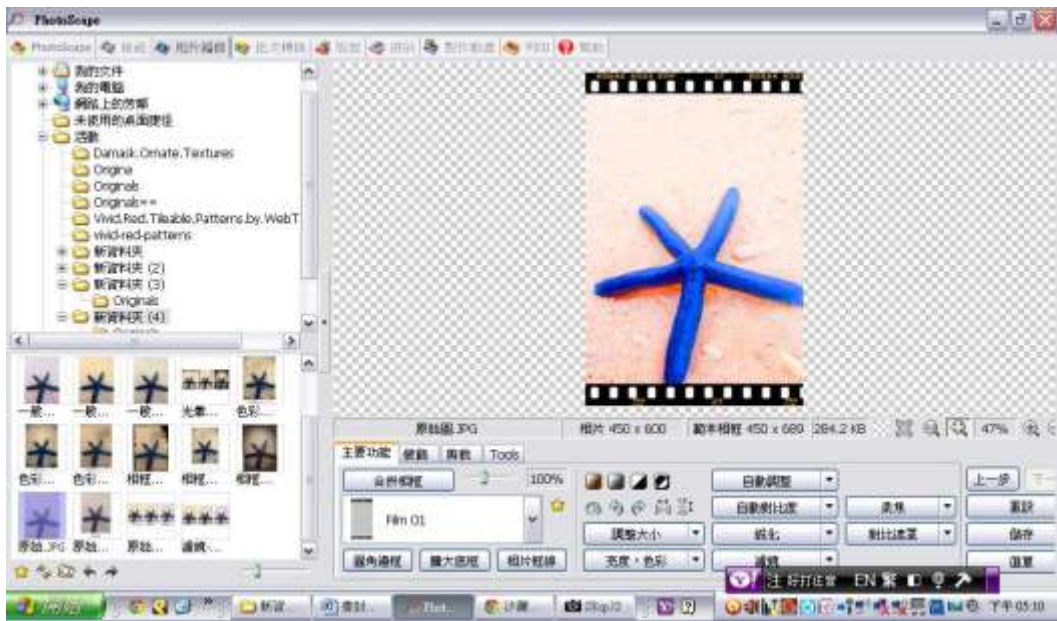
PhotoScape

PhotoScape | 檢視 | 相片編輯 | 批次轉換 | 拼貼 | 組合 | 製作動畫 | 列印 | 幫助

我的文件
我的電腦
網路上的芳鄰
未使用的桌面捷徑
活動
Damask.Ornate.Textures
Origina
Originals
Originals==
Vivid.Red.Tileable.Patterns.by.WebT
vivid-red-patterns
新資料夾
新資料夾 (2)
新資料夾 (3)
Originals
新資料夾 (4)

一般... 一般... 一般... 光暈... 色彩...
色彩... 色彩... 相框... 相框... 相框...
原始.JPG 原始... 原始... 濾鏡...

原始圖.JPG | 相片 450 x 600 | 新增相框 450 x 689 | 284.2 KB | 47%

主要功能 | 物品 | 剪裁 | Tools

合併相框 | 100%
Film 01
圓角邊框 | 擴大邊框 | 相片框線
調整大小 | 亮度，色彩
自動調整 | 自動對比度 | 銳化 | 濾鏡
柔焦 | 對比強度
上一步 | 重設 | 儲存 | 選單

注 好打注音 EN 繁

開始 | 新資... | 食材... | Phot... | 計譜 | Snap | 下午 05:10